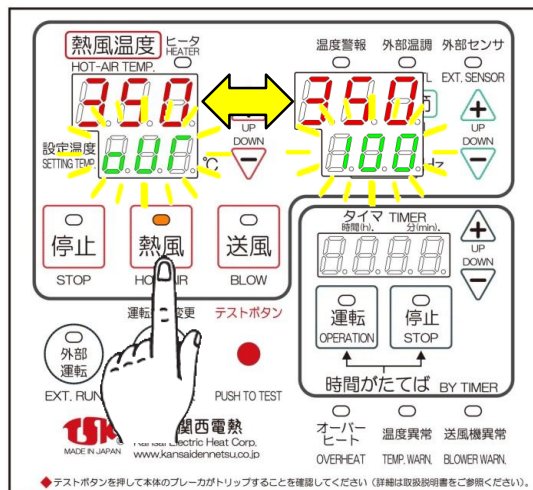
熱風温度 ヒータ HEATER
HOT-AIR TEMP.
温度警報 外部温調 外部センサ
EXT. SENSOR
350
350
設定温度 SETTING TEMP
oFF
℃
UP DOWN
100
UP DOWN
停止 STOP
熱風 HOT-AIR
送風 BLOW
タイマ TIMER
時間(h) 分(min)
UP DOWN
8888
運転 OPERATION
停止 STOP
時間がたてば BY TIMER
運転 変更
テストボタン
PUSH TO TEST
外部運転
EXT. RUN
TSK 関西電熱
Kansai Electric Heat Corp.
www.kansaidennetsu.co.jp
MADE IN JAPAN
オーバーヒート OVERHEAT
温度異常 TEMP. WARN.
送風機異常 BLOWER WARN.
◆テストボタンを押して本体のブレーカがトリップすることを確認してください(詳細は取扱説明書をご参照ください)。